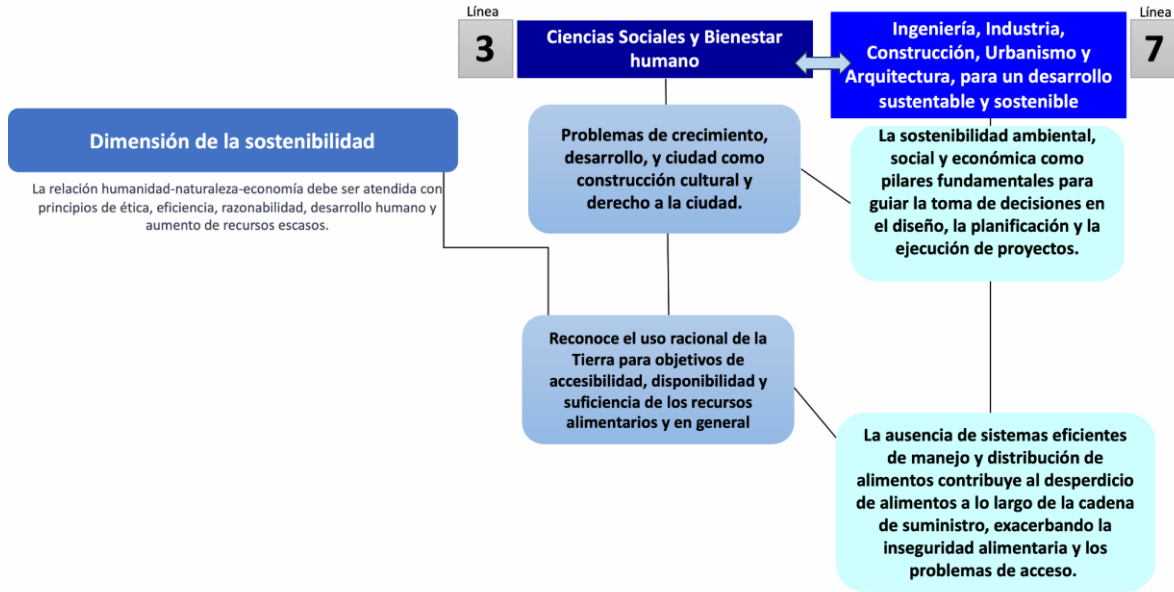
Línea

3

Ciencias Sociales y Bienestar humano

Ingeniería, Industria, Construcción, Urbanismo y Arquitectura, para un desarrollo sustentable y sostenible

Línea

7

Dimensión de la sostenibilidad

La relación humanidad-naturaleza-economía debe ser atendida con principios de ética, eficiencia, razonabilidad, desarrollo humano y aumento de recursos escasos.

Problemas de crecimiento, desarrollo, y ciudad como construcción cultural y derecho a la ciudad.

La sostenibilidad ambiental, social y económica como pilares fundamentales para guiar la toma de decisiones en el diseño, la planificación y la ejecución de proyectos.

Reconoce el uso racional de la Tierra para objetivos de accesibilidad, disponibilidad y suficiencia de los recursos alimentarios y en general

La ausencia de sistemas eficientes de manejo y distribución de alimentos contribuye al desperdicio de alimentos a lo largo de la cadena de suministro, exacerbando la inseguridad alimentaria y los problemas de acceso.